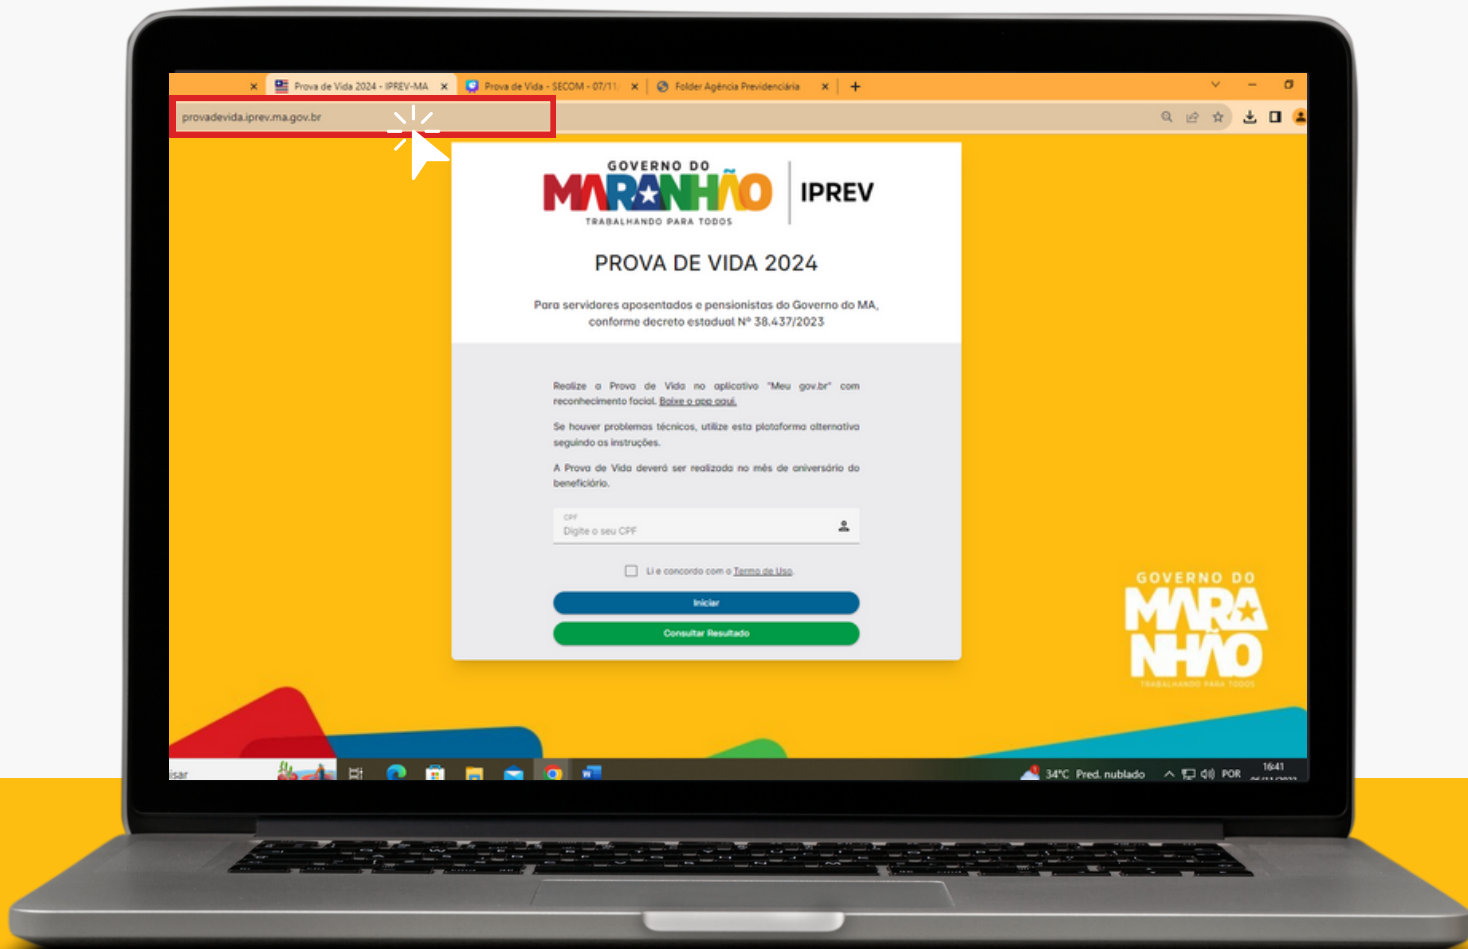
Prova de Vida 2024 - IPREV-MA
Prova de Vida - SECOM - 07/11
Folder Agência Previdenciária
+
provadevida.iprev.ma.gov.br

GOVERNO DO
MARANHÃO
TRABALHANDO PARA TODOS
IPREV

PROVA DE VIDA 2024

Para servidores aposentados e pensionistas do Governo do MA, conforme decreto estadual Nº 38.437/2023

Realize a Prova de Vida no aplicativo "Meu gov.br" com reconhecimento facial. Baixe o app aqui.

Se houver problemas técnicos, utilize esta plataforma alternativa seguindo as instruções.

A Prova de Vida deverá ser realizada no mês de aniversário do beneficiário.

CPF
Digite o seu CPF

Li e concordo com o Termo de Uso.

Iniciar

Consultar Resultado

GOVERNO DO
MARA
NHÃO
TRABALHANDO PARA TODOS

isar
34°C Pred. nublado
POR
16:41
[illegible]